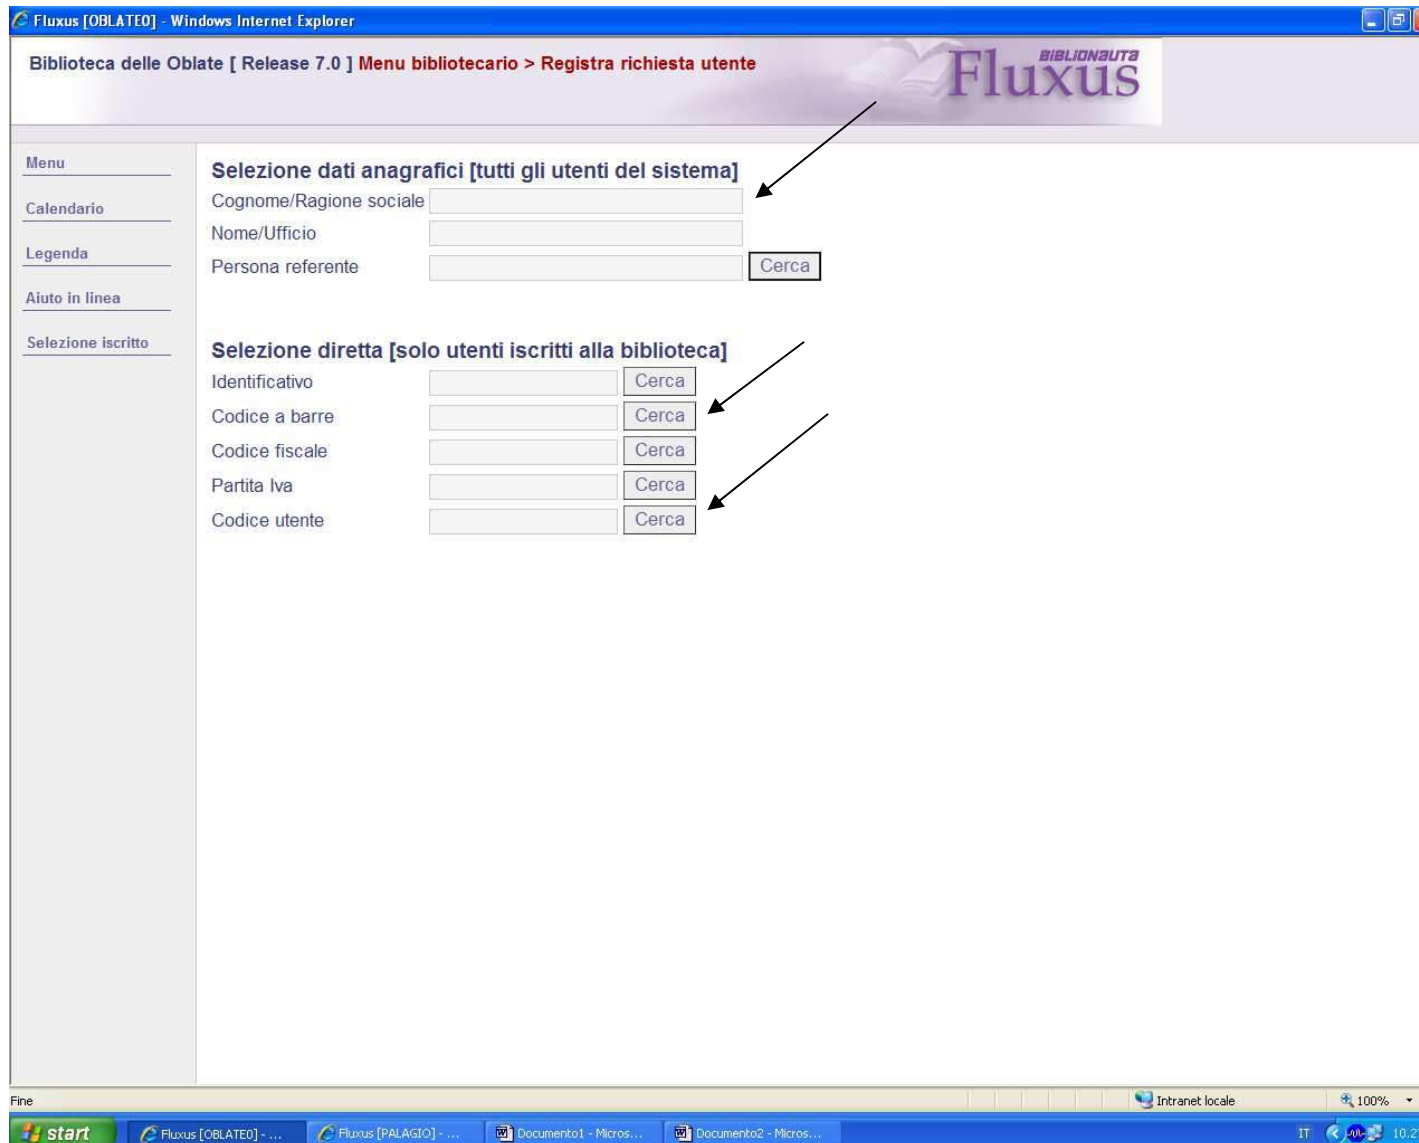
Fluxus [OBLATEO] - Windows Internet Explorer

Biblioteca delle Oblate [ Release 7.0 ] Menu bibliotecario > Registra richiesta utente

BIBLIONAUTA Fluxus

Menu

Calendario

Legenda

Aiuto in linea

Selezione iscritto

Selezione dati anagrafici [tutti gli utenti del sistema]

Cognome/Ragione sociale

Nome/Ufficio

Persona referente

Cerca

Selezione diretta [solo utenti iscritti alla biblioteca]

Identificativo Cerca

Codice a barre Cerca

Codice fiscale Cerca

Partita Iva Cerca

Codice utente Cerca

Fine

Intranet locale

100%

start

Fluxus [OBLATEO] - ...

Fluxus [PALAGIO] - ...

Documento1 - Micros...

Documento2 - Micros...

IT

10.2